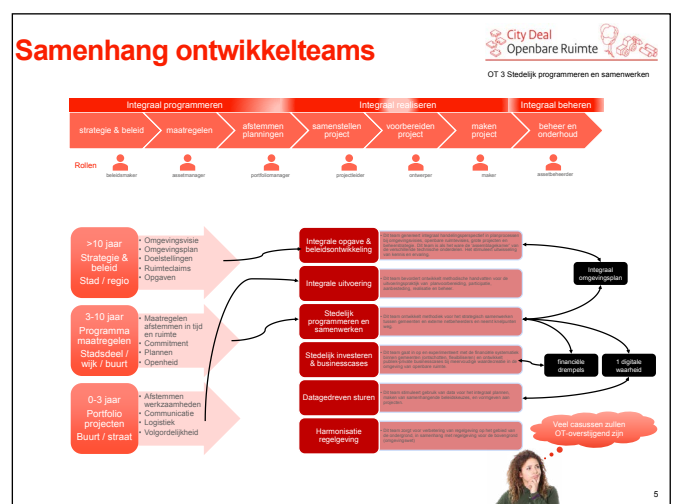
Samenhang ontwikkelteams

City Deal
Openbare Ruimte

OT 3 Stedelijk programmeren en samenwerken

Integraal programmeren | Integraal realiseren | Integraal beheren

strategie & beleid | maatregelen | afstemmen planningen | samenstellen project | voorbereiden project | maken project | beheer en onderhoud

Rollen
beleidsmaker | assetmanager | portfoliomanager | projectleider | ontwerper | maker | assetbeheerder

>10 jaar
Strategie & beleid
Stad / regio
• Omgevingsvisie
• Omgevingsplan
• Doelstellingen
• Ruimteclaims
• Opgaven

3-10 jaar
Programma maatregelen
Stadsdeel / wijk / buurt
• Maatregelen afstemmen in tijd en ruimte
• Commitment
• Plannen
• Openheid

0-3 jaar
Portfolio projecten
Buurt / straat
• Afstemmen werkzaamheden
• Communicatie
• Logistiek
• Volgordelijkheid

Integrale opgave & beleidsontwikkeling
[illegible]

Integrale uitvoering
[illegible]

Stedelijk programmeren en samenwerken
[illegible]

Stedelijk investeren & businesscases
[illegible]

Datagedreven sturen
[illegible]

Harmonisatie regelgeving
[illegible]

Integraal omgevingsplan

financiële drempels

1 digitale waarheid

Veel casussen zullen OT-overstijgend zijn

5